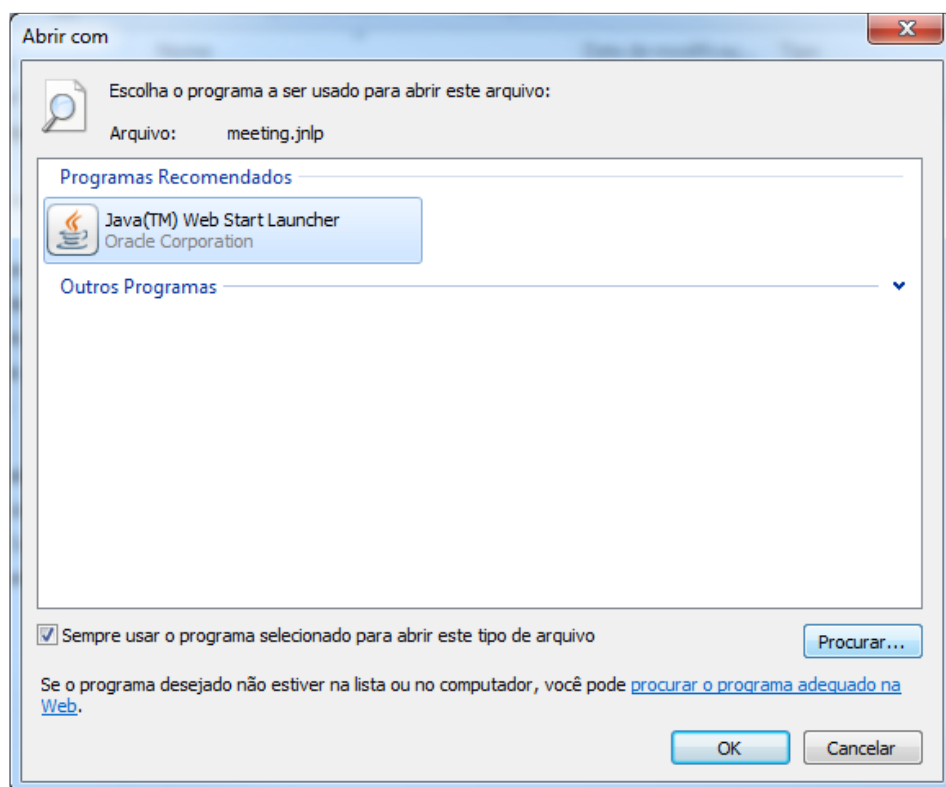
Abrir com

Escolha o programa a ser usado para abrir este arquivo:

Arquivo: meeting.jnlp

Programas Recomendados

Java(TM) Web Start Launcher
Oracle Corporation

Outros Programas

Sempre usar o programa selecionado para abrir este tipo de arquivo

Procurar...

Se o programa desejado não estiver na lista ou no computador, você pode procurar o programa adequado na Web.

OK

Cancelar